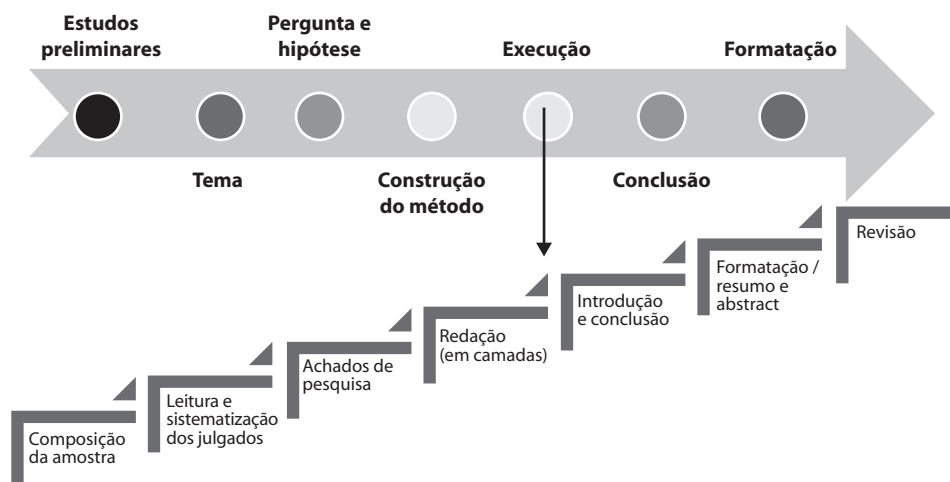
Estudos preliminares

Tema

Pergunta e hipótese

Construção do método

Execução

Conclusão

Formatação

Composição da amostra

Leitura e sistematização dos julgados

Achados de pesquisa

Redação (em camadas)

Introdução e conclusão

Formatação / resumo e abstract

Revisão